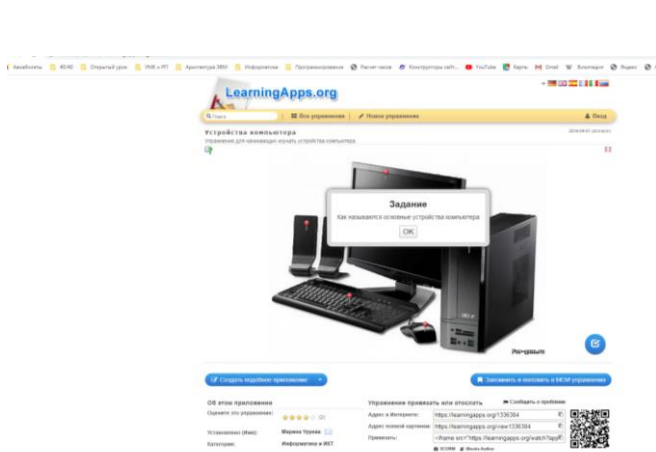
Акнабтоиты 40/40 Открытый урок УМК и РТ Архитектура ЭВМ Информатика Программирование Расчет часов Конструкторы сайт... YouTube Карты Gmail Вконтакте Яндекс

LearningApps.org

Поиск | Все упражнения | Новое упражнение | Вход

Устройства компьютера

Упражнение для начинающих изучать устройства компьютера

Задание

Как называются основные устройства компьютера

OK

Создать подобное приложение

Запомнить и поместить в МОИ упражнения

Об этом приложении

Оцените это упражнение:

Установлено (Имя): Марина Урзова

Категория: Информатика и ИКТ

Упражнение привязать или отослать

Сообщить о проблеме

Адрес в Интернете: https://learningapps.org/1336384

Адрес полной картинки: https://learningapps.org/view1336384

Привязать: <iframe src="https://learningapps.org/watch?app

SCORM Moodle Author